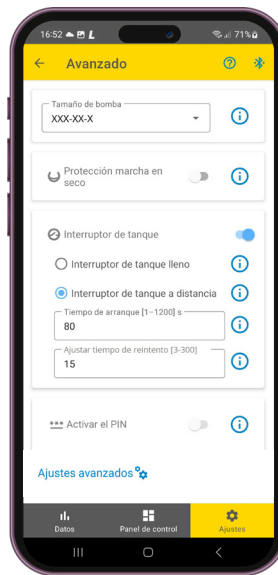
16:52 71%

Avanzado

Tamaño de bomba
XXX-XX-X

Protección marcha en seco

Interruptor de tanque

Interruptor de tanque lleno

Interruptor de tanque a distancia

Tiempo de arranque [1–1200] s
80

Ajustar tiempo de reintento [3-300]
15

Activar el PIN

Ajustes avanzados

Datos

Panel de control

Ajustes